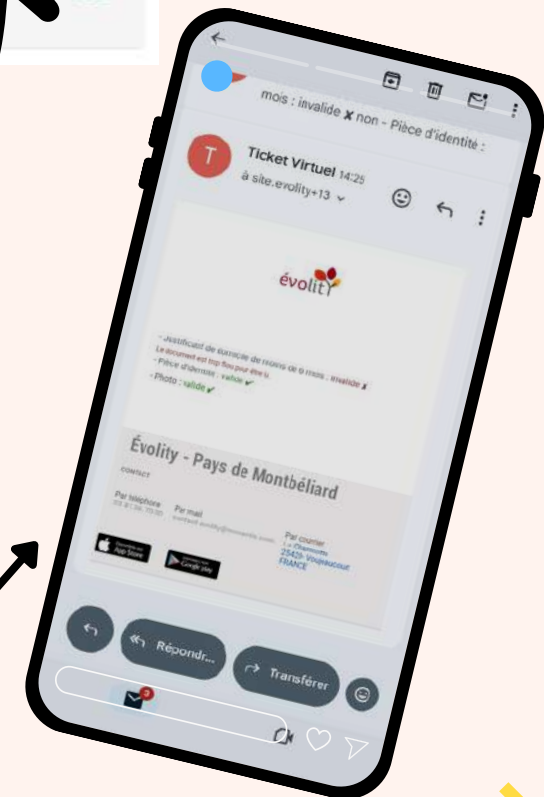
mois : invalide ✗ non - Pièce d'identité :

T

Ticket Virtuel 14:25

à site.evolity+13

évolity

- Justificatif de domicile de moins de 6 mois : invalide ✗

Le document est trop flou pour être lu.

- Pièce d'identité : valide ✔

- Photo : valide ✔

Évolity - Pays de Montbéliard

CONTACT

Par telephone

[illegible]

Par mail

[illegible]

Par courrier

La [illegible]

25420 Voujeaucourt

FRANCE

App Store

Google play

Répondr...

Transférer

3